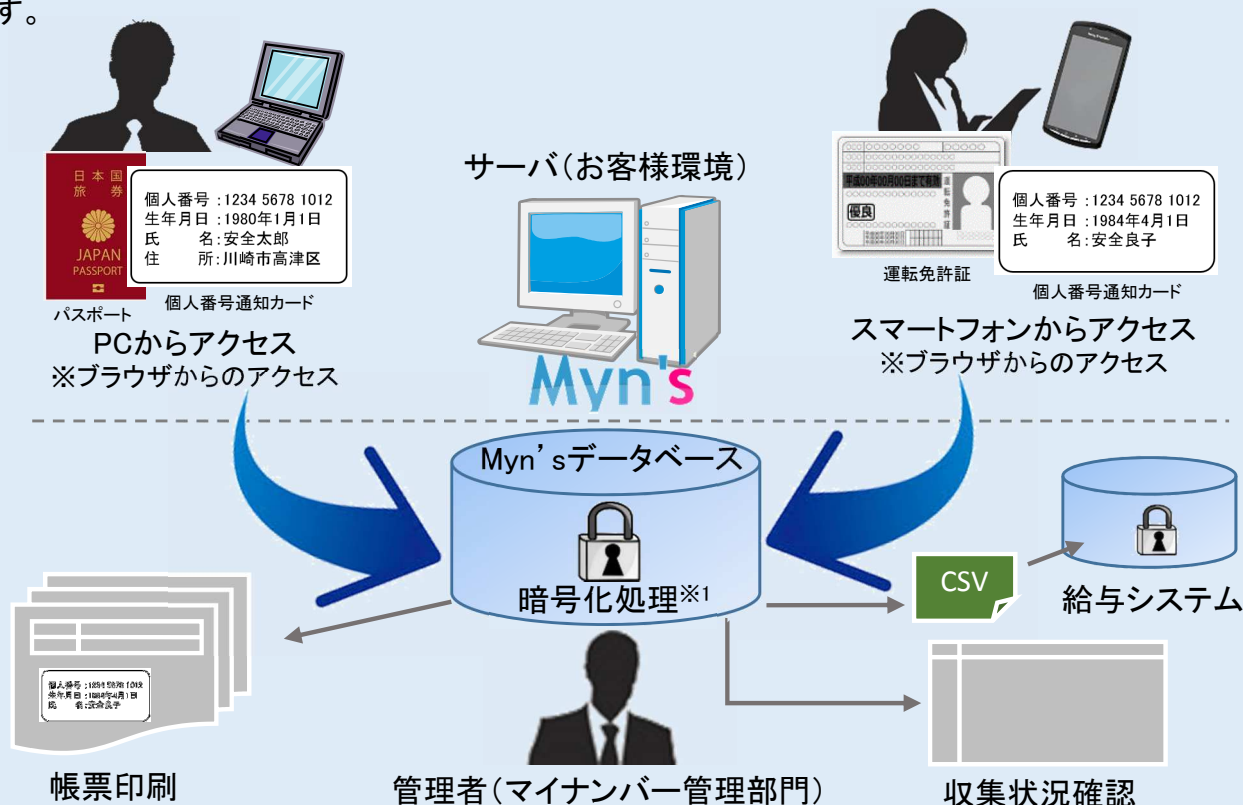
す。

日本国 旅券 JAPAN PASSPORT

個人番号：1234 5678 1012
生年月日：1980年1月1日
氏　　名：安全太郎
住　　所：川崎市高津区

パスポート
個人番号通知カード

PCからアクセス
※ブラウザからのアクセス

サーバ（お客様環境）

Myn's

平成00年00月00日まで有効
優良
運転免許証

個人番号：1234 5678 1012
生年月日：1984年4月1日
氏　　名：安全良子

運転免許証
個人番号通知カード

スマートフォンからアクセス
※ブラウザからのアクセス

Myn'sデータベース

暗号化処理$^{※1}$

CSV

給与システム

個人番号：1234 5678 1012
生年月日：1984年4月1日
氏　　名：安全良子

帳票印刷

管理者（マイナンバー管理部門）

収集状況確認